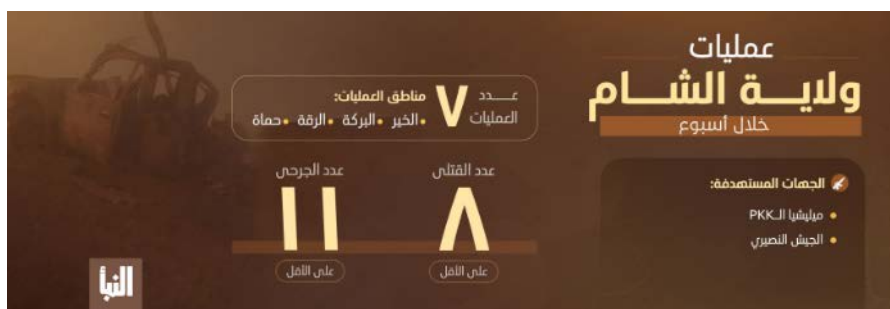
عمليات
ولايـــة الشـــام
خلال أسبوع

عـــدد العمليات ٧

مناطق العمليات:
الخير • البركة • الرقة • حماة

عدد القتلى
٨
على الأقل

عدد الجرحى
١١
على الأقل

الجهات المستهدفة:
• ميليشيا الـPKK
• الجيش النصيري

النبأ